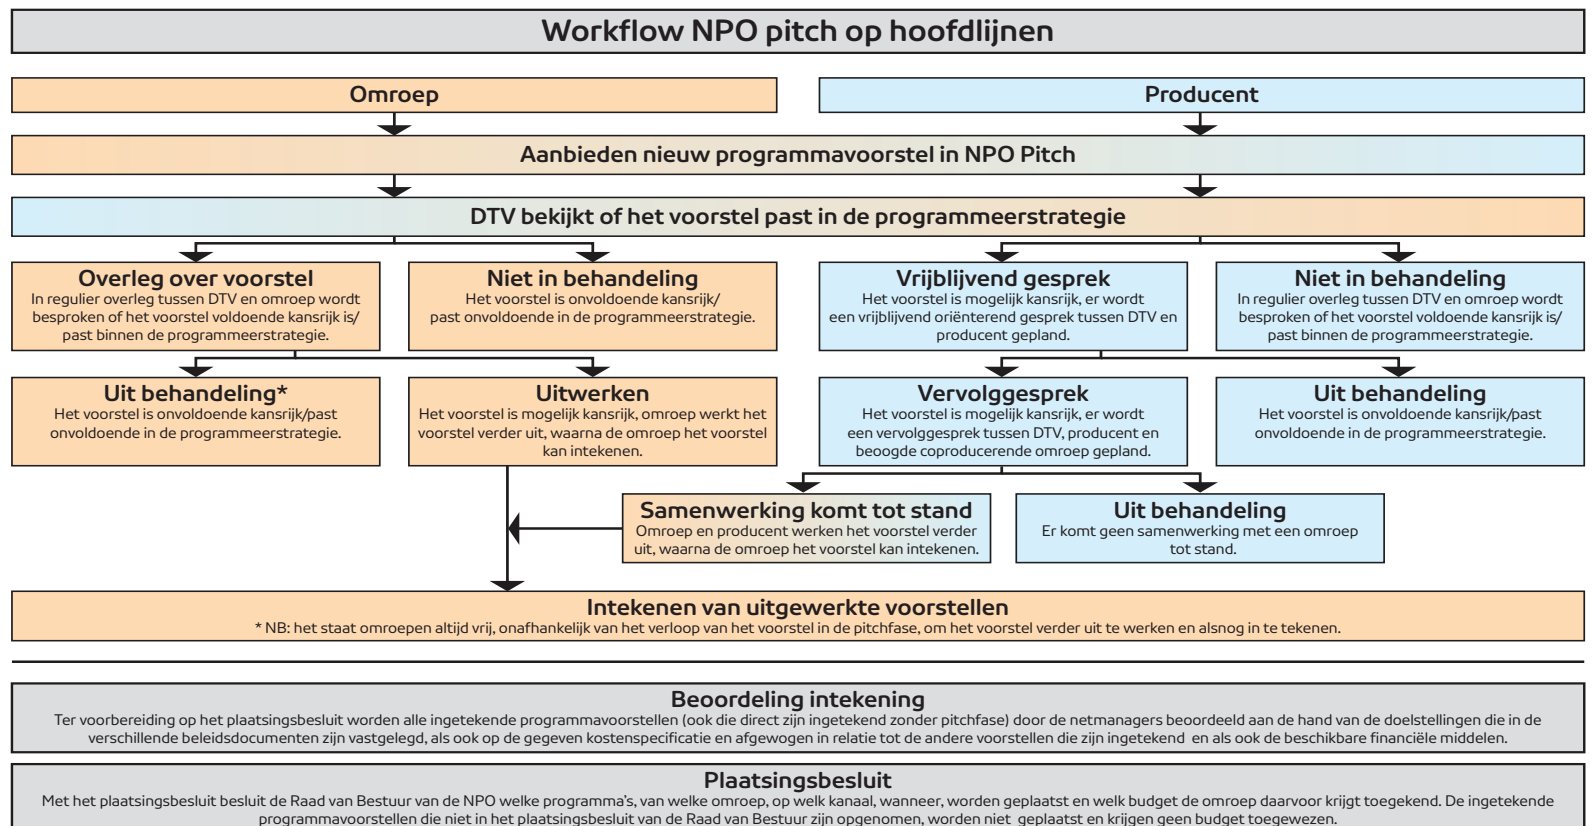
Workflow NPO pitch op hoofdlijnen

Omroep

Producent

Aanbieden nieuw programmavoorstel in NPO Pitch

DTV bekijkt of het voorstel past in de programmeerstrategie

Overleg over voorstel
In regulier overleg tussen DTV en omroep wordt besproken of het voorstel voldoende kansrijk is/ past binnen de programmeerstrategie.

Niet in behandeling
Het voorstel is onvoldoende kansrijk/ past onvoldoende in de programmeerstrategie.

Vrijblijvend gesprek
Het voorstel is mogelijk kansrijk, er wordt een vrijblijvend oriënterend gesprek tussen DTV en producent gepland.

Niet in behandeling
In regulier overleg tussen DTV en omroep wordt besproken of het voorstel voldoende kansrijk is/ past binnen de programmeerstrategie.

Uit behandeling*
Het voorstel is onvoldoende kansrijk/past onvoldoende in de programmeerstrategie.

Uitwerken
Het voorstel is mogelijk kansrijk, omroep werkt het voorstel verder uit, waarna de omroep het voorstel kan intekenen.

Vervolggesprek
Het voorstel is mogelijk kansrijk, er wordt een vervolggesprek tussen DTV, producent en beoogde coproducerende omroep gepland.

Uit behandeling
Het voorstel is onvoldoende kansrijk/past onvoldoende in de programmeerstrategie.

Samenwerking komt tot stand
Omroep en producent werken het voorstel verder uit, waarna de omroep het voorstel kan intekenen.

Uit behandeling
Er komt geen samenwerking met een omroep tot stand.

Intekenen van uitgewerkte voorstellen
* NB: het staat omroepen altijd vrij, onafhankelijk van het verloop van het voorstel in de pitchfase, om het voorstel verder uit te werken en alsnog in te tekenen.

Beoordeling intekening
Ter voorbereiding op het plaatsingsbesluit worden alle ingetekende programmavoorstellen (ook die direct zijn ingetekend zonder pitchfase) door de netmanagers beoordeeld aan de hand van de doelstellingen die in de verschillende beleidsdocumenten zijn vastgelegd, als ook op de gegeven kostenspecificatie en afgewogen in relatie tot de andere voorstellen die zijn ingetekend en als ook de beschikbare financiële middelen.

Plaatsingsbesluit
Met het plaatsingsbesluit besluit de Raad van Bestuur van de NPO welke programma's, van welke omroep, op welk kanaal, wanneer, worden geplaatst en welk budget de omroep daarvoor krijgt toegekend. De ingetekende programmavoorstellen die niet in het plaatsingsbesluit van de Raad van Bestuur zijn opgenomen, worden niet geplaatst en krijgen geen budget toegewezen.